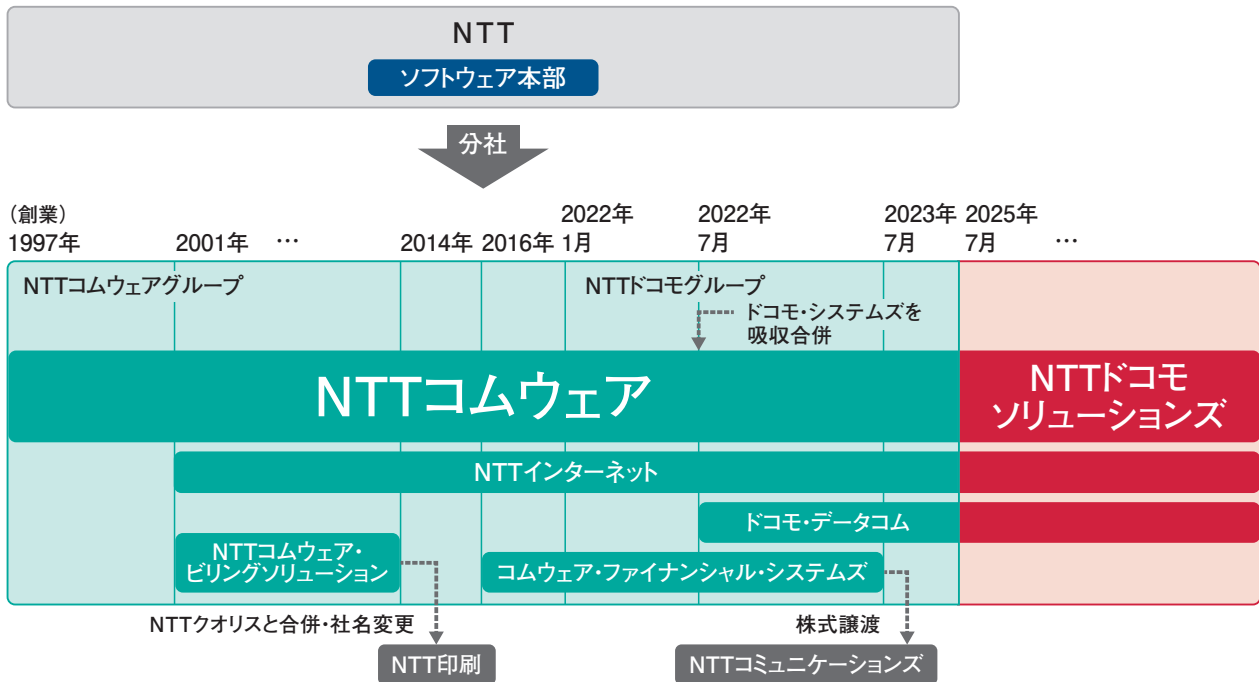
NTT
ソフトウェア本部

分社

（創業）
1997年
2001年 …
2014年 2016年 2022年 1月
2022年 7月
2023年 7月
2025年 7月 …

NTTコムウェアグループ
NTTドコモグループ
ドコモ・システムズを吸収合併

NTTコムウェア
NTTドコモソリューションズ

NTTインターネット
ドコモ・データコム
NTTコムウェア・ビリングソリューション
コムウェア・ファイナンシャル・システムズ

NTTクオリスと合併・社名変更
NTT印刷
株式譲渡
NTTコミュニケーションズ